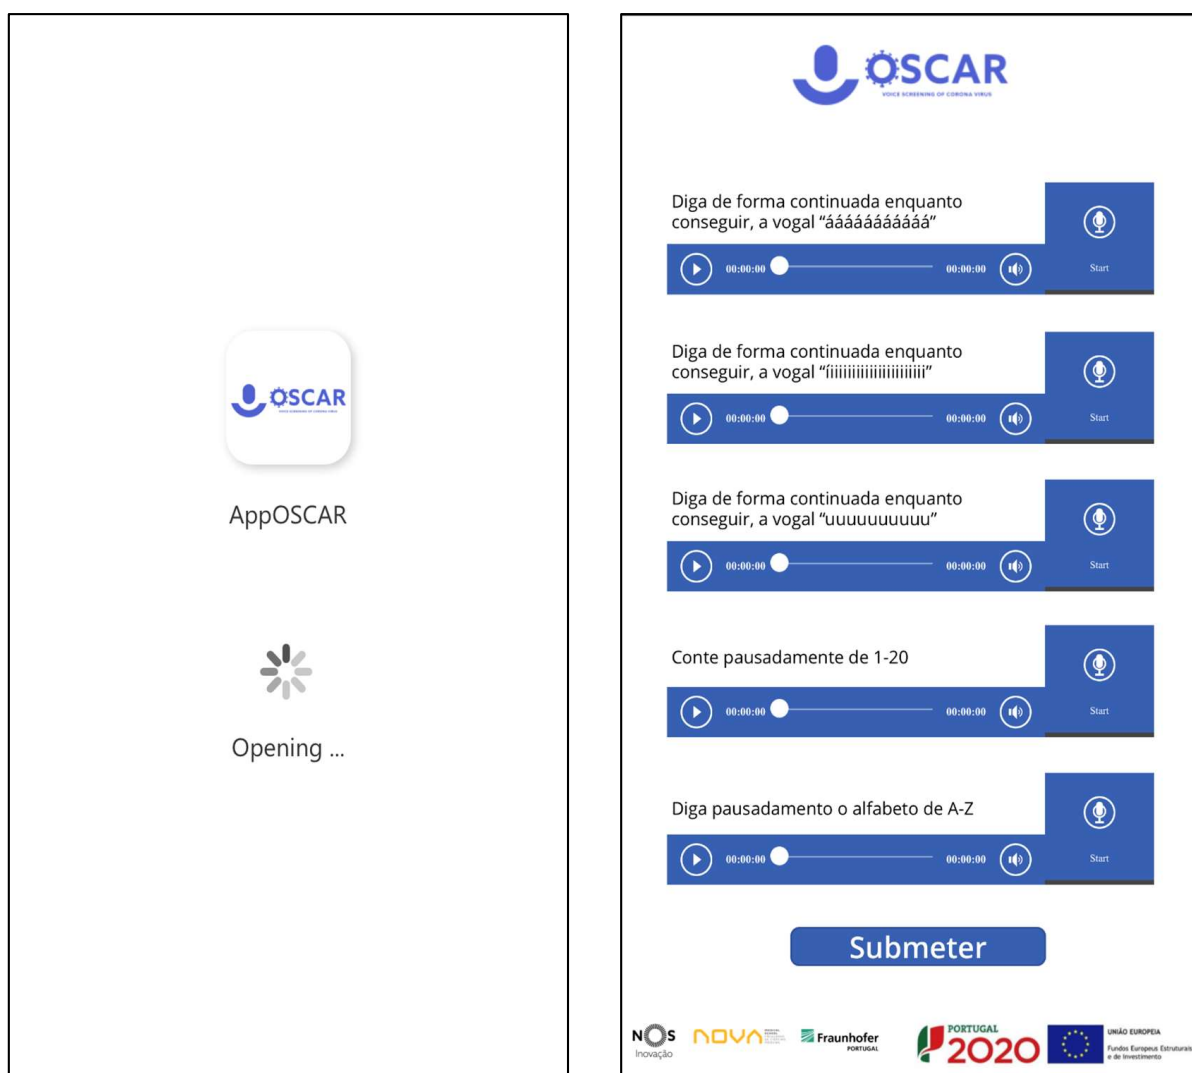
OSCAR
VOICE SCREENING OF CORONA VIRUS

AppOSCAR

Opening ...

OSCAR
VOICE SCREENING OF CORONA VIRUS

Diga de forma continuada enquanto conseguir, a vogal “ááááááááááá”

00:00:00 00:00:00

Start

Diga de forma continuada enquanto conseguir, a vogal “íiiiiiiiiiiiiiiiiiii”

00:00:00 00:00:00

Start

Diga de forma continuada enquanto conseguir, a vogal “uuuuuuuuuu”

00:00:00 00:00:00

Start

Conte pausadamente de 1-20

00:00:00 00:00:00

Start

Diga pausadamento o alfabeto de A-Z

00:00:00 00:00:00

Start

Submeter

NOS Inovação NOVA Fraunhofer PORTUGAL PORTUGAL 2020 UNIÃO EUROPEIA Fundos Europeus Estruturais e de Investimento